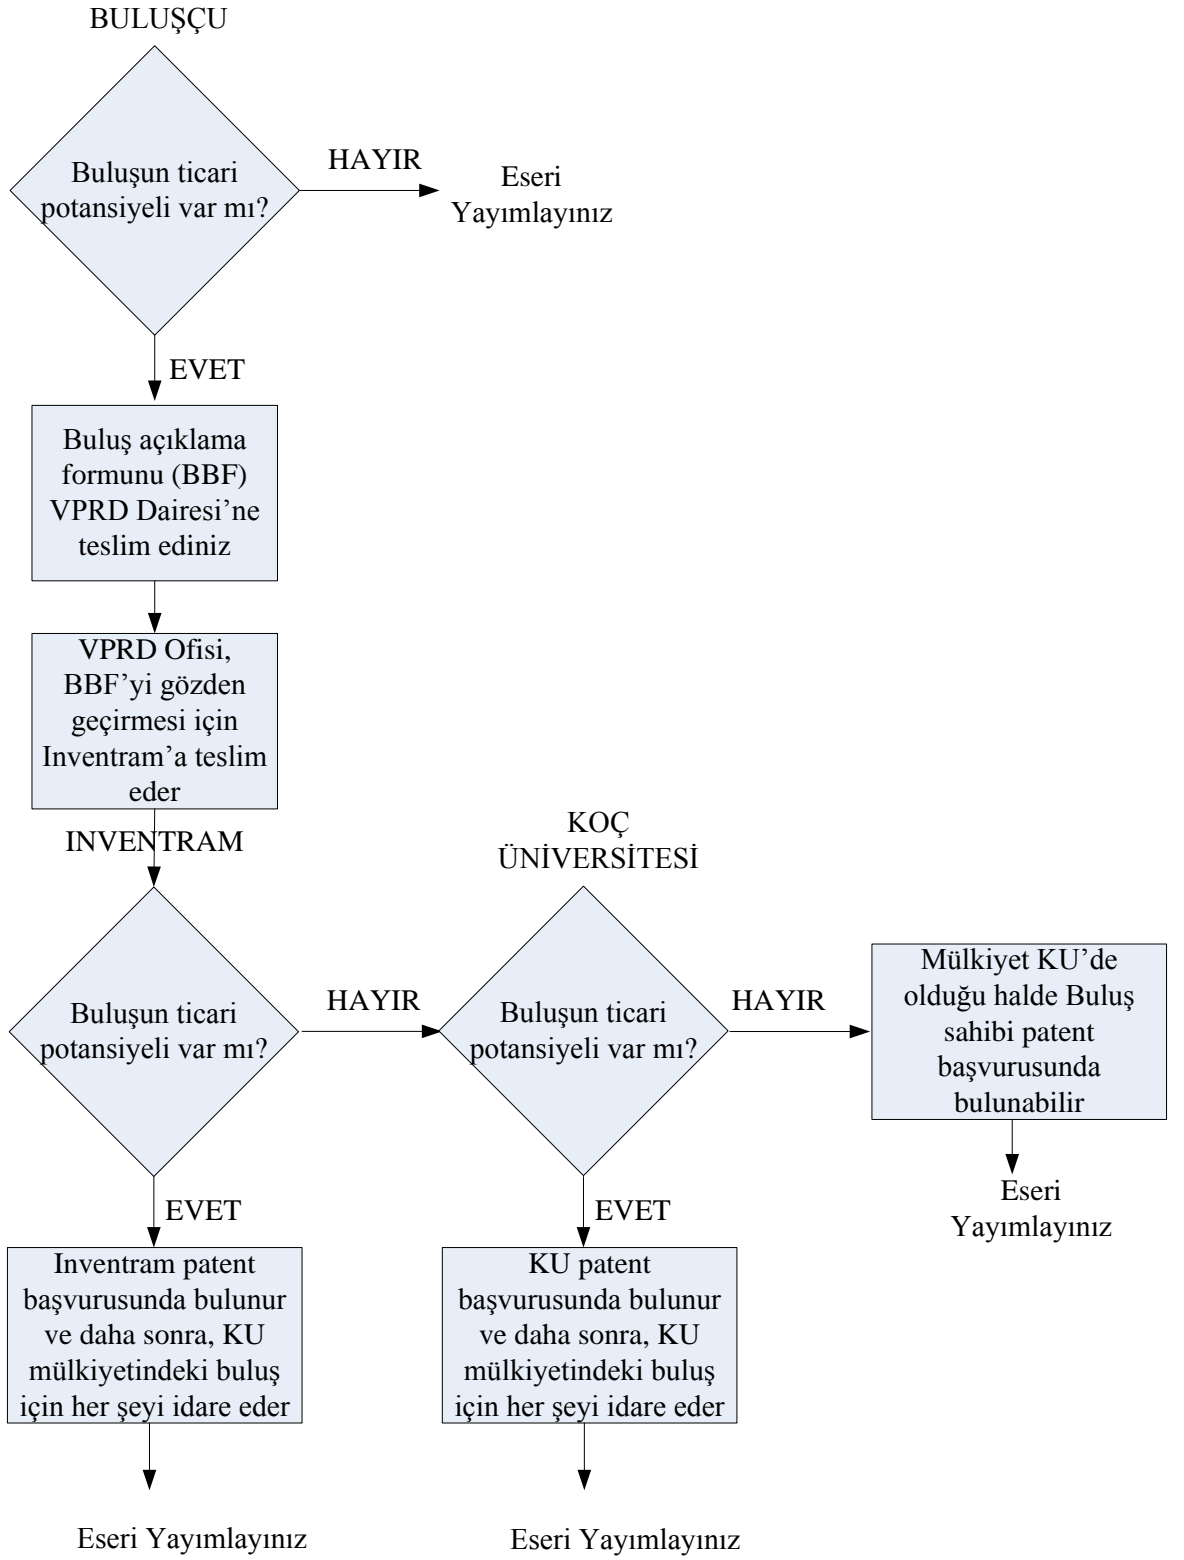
BULUŞÇU

Buluşun ticari potansiyeli var mı?

HAYIR

Eseri Yayımlayınız

EVET

Buluş açıklama formunu (BBF) VPRD Dairesi'ne teslim ediniz

VPRD Ofisi, BBF'yi gözden geçirmesi için Inventram'a teslim eder

INVENTRAM

Buluşun ticari potansiyeli var mı?

HAYIR

KOÇ ÜNİVERSİTESİ

Buluşun ticari potansiyeli var mı?

HAYIR

Mülkiyet KU'de olduğu halde Buluş sahibi patent başvurusunda bulunabilir

Eseri Yayımlayınız

EVET

Inventram patent başvurusunda bulunur ve daha sonra, KU mülkiyetindeki buluş için her şeyi idare eder

EVET

KU patent başvurusunda bulunur ve daha sonra, KU mülkiyetindeki buluş için her şeyi idare eder

Eseri Yayımlayınız

Eseri Yayımlayınız